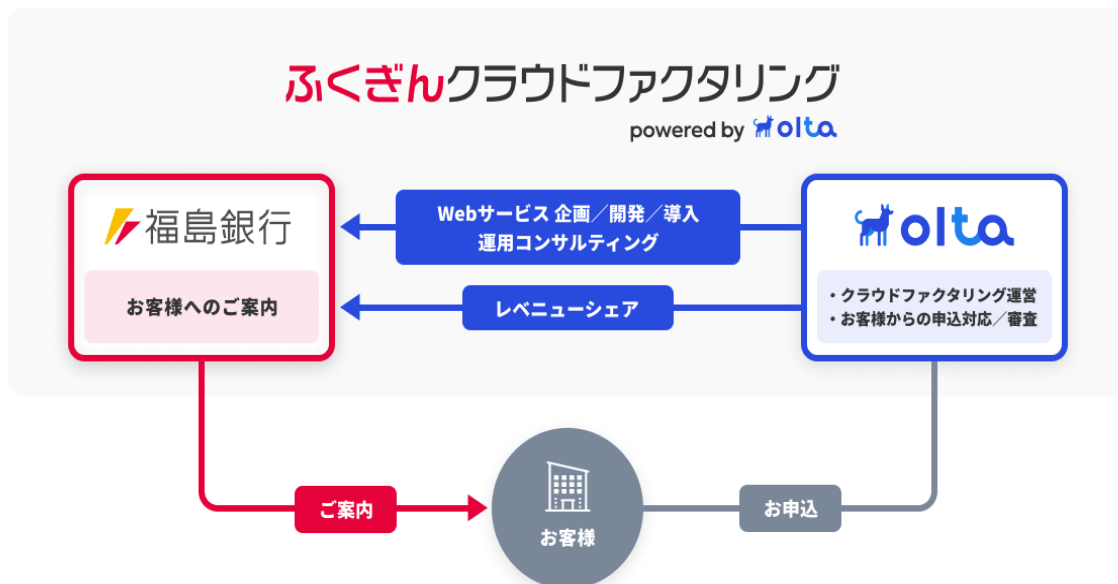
ふくぎんクラウドファクタリング

powered by olta

福島銀行

お客様へのご案内

Webサービス 企画／開発／導入
運用コンサルティング

レベニューシェア

olta

・クラウドファクタリング運営
・お客様からの申込対応／審査

ご案内

お客様

お申込